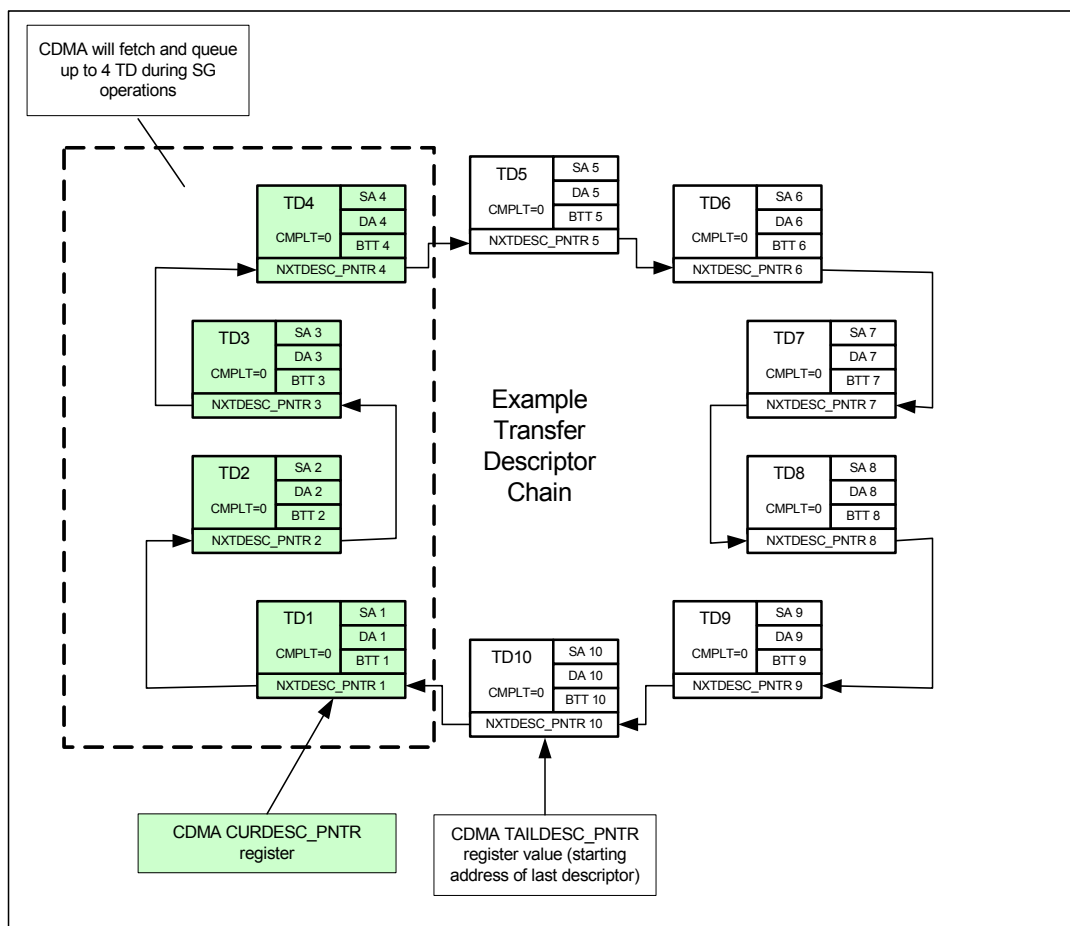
CDMA will fetch and queue up to 4 TD during SG operations

TD4
CMPLT=0
SA 4
DA 4
BTT 4
NXTDESC_PNTR 4

TD5
CMPLT=0
SA 5
DA 5
BTT 5
NXTDESC_PNTR 5

TD6
CMPLT=0
SA 6
DA 6
BTT 6
NXTDESC_PNTR 6

TD3
CMPLT=0
SA 3
DA 3
BTT 3
NXTDESC_PNTR 3

TD7
CMPLT=0
SA 7
DA 7
BTT 7
NXTDESC_PNTR 7

Example Transfer Descriptor Chain

TD2
CMPLT=0
SA 2
DA 2
BTT 2
NXTDESC_PNTR 2

TD8
CMPLT=0
SA 8
DA 8
BTT 8
NXTDESC_PNTR 8

TD1
CMPLT=0
SA 1
DA 1
BTT 1
NXTDESC_PNTR 1

TD10
CMPLT=0
SA 10
DA 10
BTT 10
NXTDESC_PNTR 10

TD9
CMPLT=0
SA 9
DA 9
BTT 9
NXTDESC_PNTR 9

CDMA CURDESC_PNTR register

CDMA TAILDESC_PNTR register value (starting address of last descriptor)